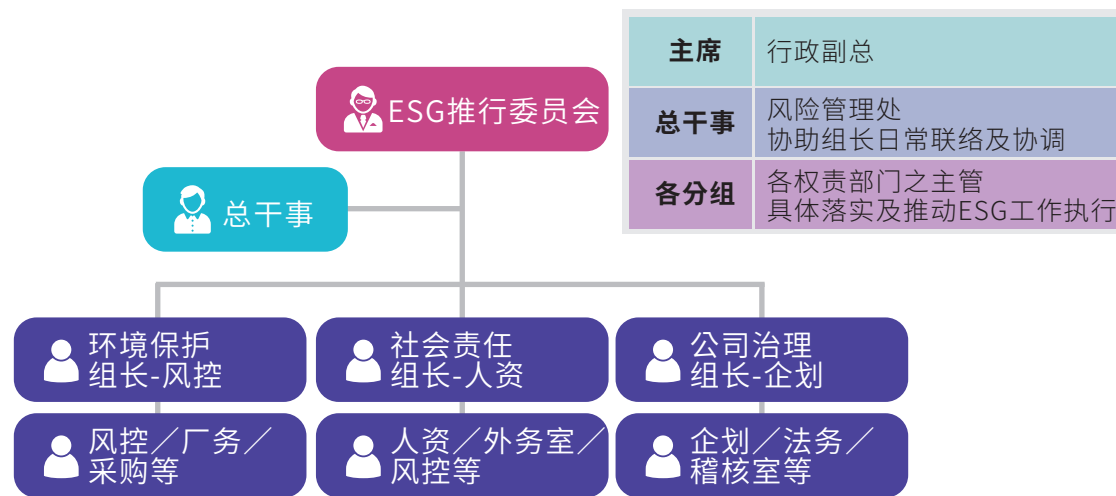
ESG推行委员会

总干事

| 主席 | 行政副总 |
|---|---|
| 总干事 | 风险管理处<br>协助组长日常联络及协调 |
| 各分组 | 各权责部门之主管<br>具体落实及推动ESG工作执行 |

环境保护
组长-风控

社会责任
组长-人资

公司治理
组长-企划

风控／厂务／采购等

人资／外务室／风控等

企划／法务／稽核室等